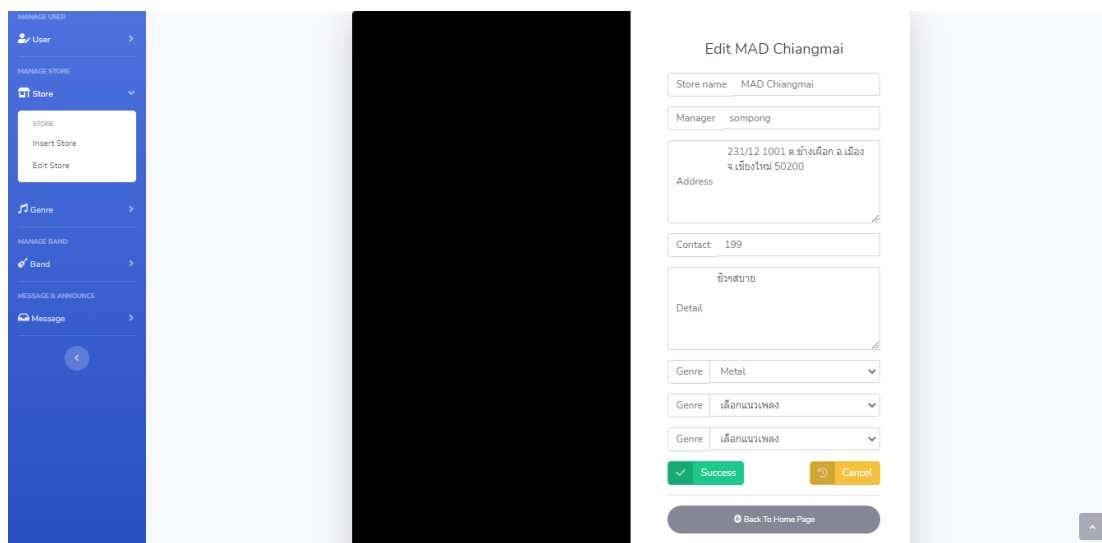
MANAGE USER
User
MANAGE STORE
Store
STORE:
Insert Store
Edit Store
Genre
MANAGE BAND
Band
MESSAGE & ANNOUNCE
Message

Edit MAD Chiangmai

Store name MAD Chiangmai
Manager sompong
Address 231/12 1001 ต.ช้างเผือก อ.เมือง จ.เชียงใหม่ 50200
Contact 199
Detail ชิวๆสบาย
Genre Metal
Genre เลือกแนวเพลง
Genre เลือกแนวเพลง
Success
Cancel
Back To Home Page